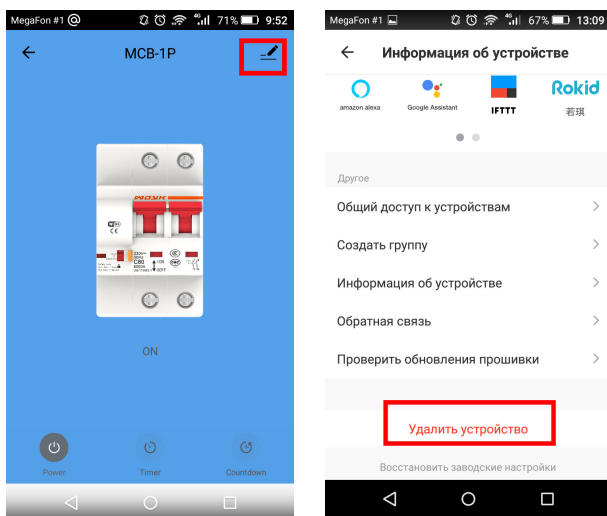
MegaFon #1 71% 9:52

MCB-1P

ON

Power Timer Countdown

MegaFon #1 67% 13:09

Информация об устройстве

amazon alexa Google Assistant IFTTT Rokid 若琪

Другое

Общий доступ к устройствам

Создать группу

Информация об устройстве

Обратная связь

Проверить обновления прошивки

Удалить устройство

Восстановить заводские настройки